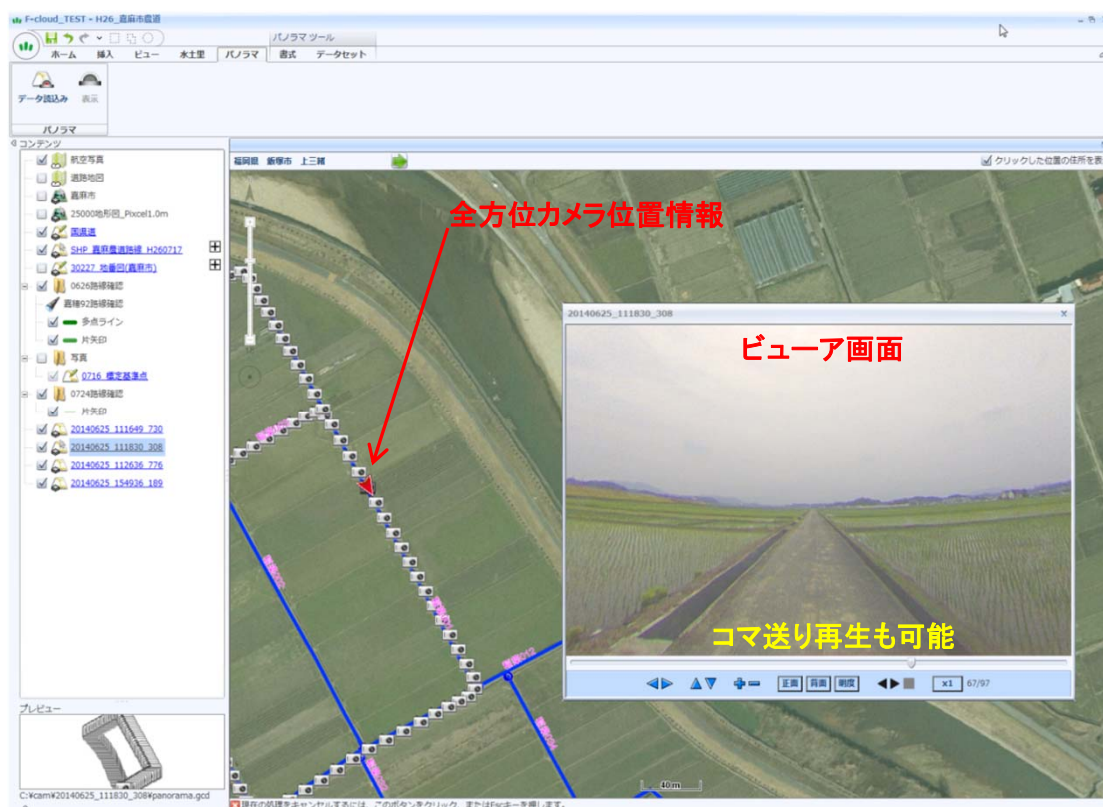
F-cloud_TEST - H26_嘉麻市農道

パノラマツール

ホーム　挿入　ビュー　木土里　パノラマ　書式　データセット

データ読込み　表示

パノラマ

コンテンツ

航空写真
道路地図
嘉麻市
25000地形図_Pixcel1.0m
国道道
SHP_嘉麻農道路線_H260717
30227_地番図(嘉麻市)
0626路線確認
嘉穂92路線確認
多点ライン
片矢印
写真
0716_標定基準点
0724路線確認
片矢印
20140625_111649_730
20140625_111830_308
20140625_112636_776
20140625_154936_189

プレビュー

C:¥cam¥20140625_111830_308¥panorama.gcd

福岡県　飯塚市　上三緒

クリックした位置の住所を表

全方位カメラ位置情報

20140625_111830_308

ビューア画面

コマ送り再生も可能

正面　背面　側面　x1　67/97

40m

現在の処理をキャンセルするには、このボタンをクリック、またはEscキーを押します。